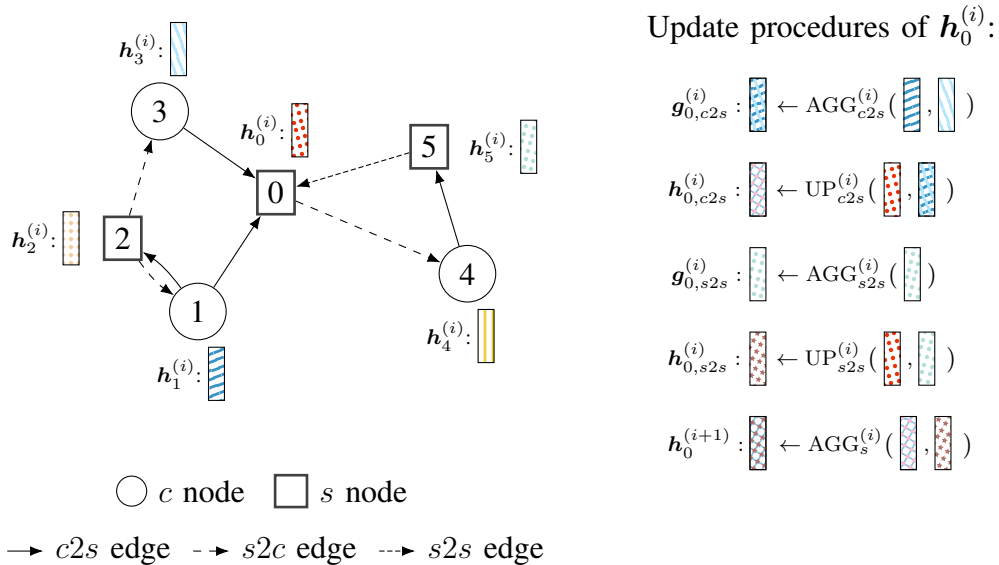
$\boldsymbol{h}_3^{(i)}$:

3

$\boldsymbol{h}_0^{(i)}$:

5

$\boldsymbol{h}_5^{(i)}$:

0

$\boldsymbol{h}_2^{(i)}$:

2

4

1

$\boldsymbol{h}_4^{(i)}$:

$\boldsymbol{h}_1^{(i)}$:

$c$ node $s$ node

$c2s$ edge $s2c$ edge $s2s$ edge

Update procedures of $\boldsymbol{h}_0^{(i)}$:

$\boldsymbol{g}_{0,c2s}^{(i)}$ : $\leftarrow \mathrm{AGG}_{c2s}^{(i)}($ , $)$

$\boldsymbol{h}_{0,c2s}^{(i)}$ : $\leftarrow \mathrm{UP}_{c2s}^{(i)}($ , $)$

$\boldsymbol{g}_{0,s2s}^{(i)}$ : $\leftarrow \mathrm{AGG}_{s2s}^{(i)}($ $)$

$\boldsymbol{h}_{0,s2s}^{(i)}$ : $\leftarrow \mathrm{UP}_{s2s}^{(i)}($ , $)$

$\boldsymbol{h}_0^{(i+1)}$ : $\leftarrow \mathrm{AGG}_{s}^{(i)}($ , $)$